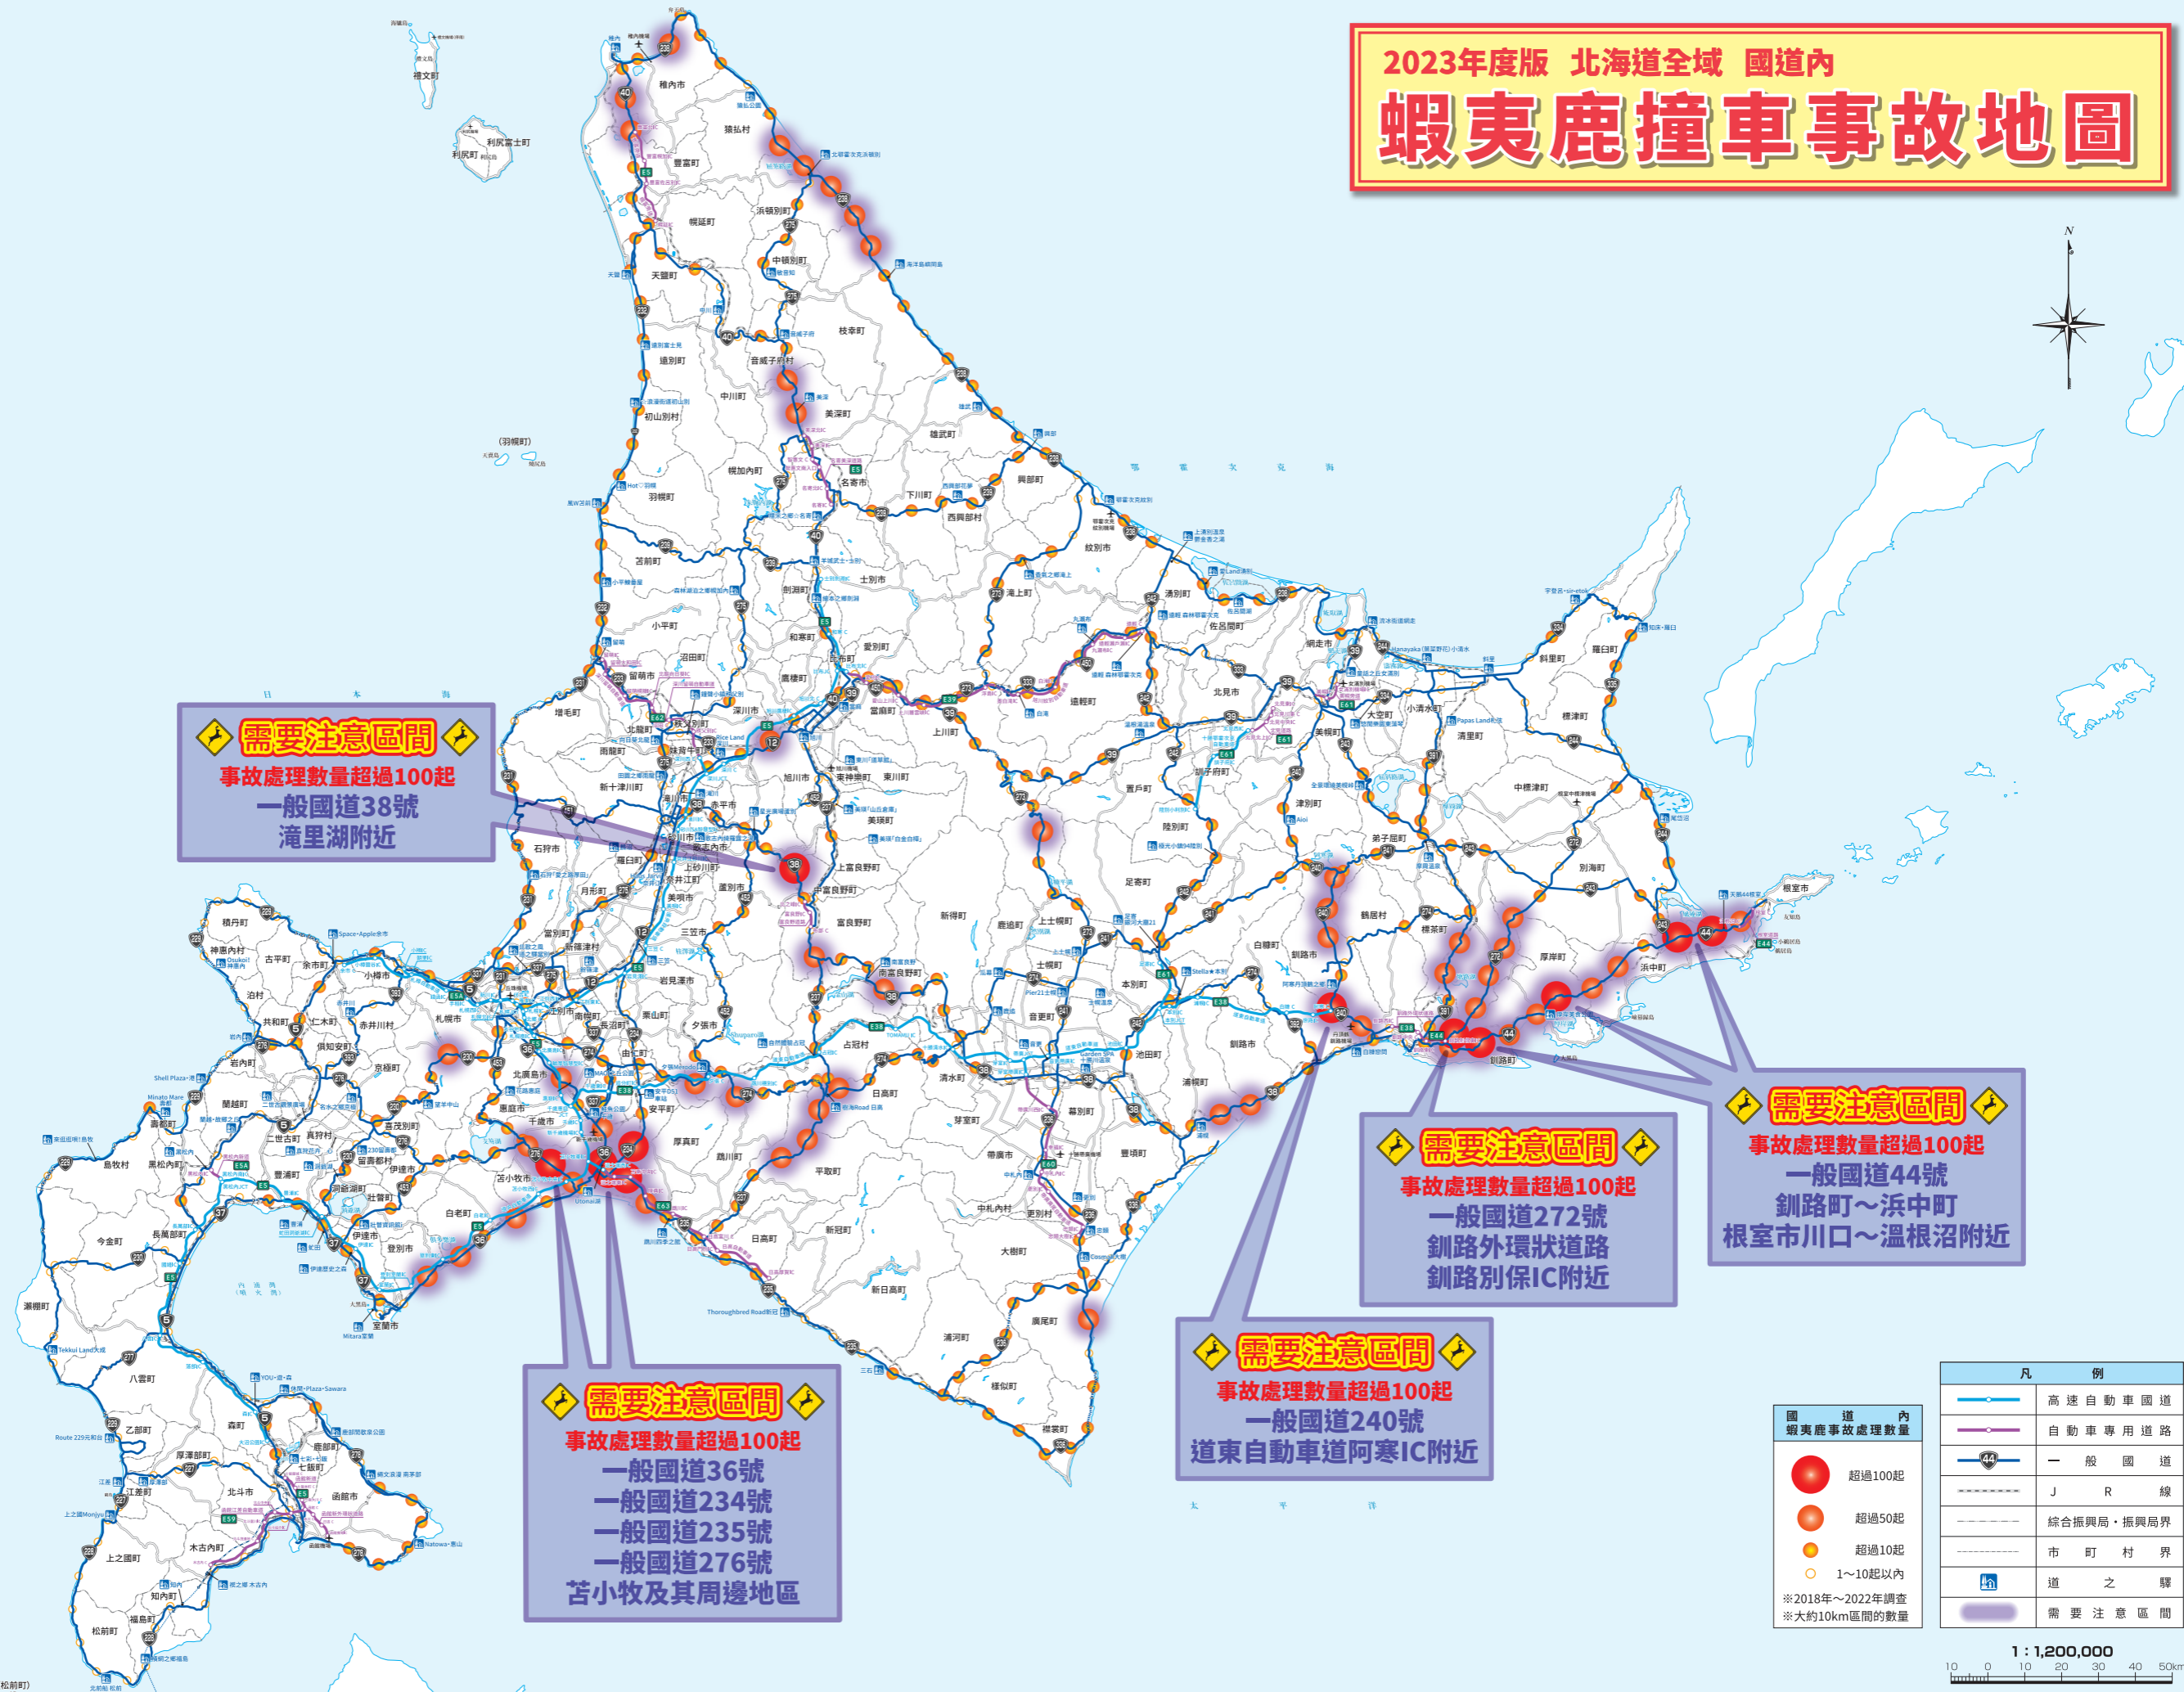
2023年度版 北海道全域 國道內
蝦夷鹿撞車事故地圖

需要注意區間
事故處理數量超過100起
一般國道38號
滝里湖附近

需要注意區間
事故處理數量超過100起
一般國道36號
一般國道234號
一般國道235號
一般國道276號
苫小牧及其周邊地區

需要注意區間
事故處理數量超過100起
一般國道240號
道東自動車道阿寒IC附近

需要注意區間
事故處理數量超過100起
一般國道272號
釧路外環狀道路
釧路別保IC附近

需要注意區間
事故處理數量超過100起
一般國道44號
釧路町～浜中町
根室市川口～溫根沼附近

國道內 蝦夷鹿事故處理數量
超過100起
超過50起
超過10起
1～10起以內
※2018年～2022年調查
※大約10km區間的數量

凡例
| | |
|---|---|
| | 高速自動車國道 |
| | 自動車專用道路 |
| 44 | 一般國道 |
| | JR線 |
| | 綜合振興局・振興局界 |
| | 市町村界 |
| | 道之驛 |
| | 需要注意區間 |

1 : 1,200,000
10 0 10 20 30 40 50km

稚内市 猿払村 豊富町 浜頓別町 幌延町 中頓別町 天塩町 枝幸町 遠別町 音威子府村 中川町 美深町 初山別村 雄武町 幌加内町 名寄市 下川町 西興部村 興部町 羽幌町 苫前町 紋別市 士別市 剣淵町 滝上町 湧別町 佐呂間町 小平町 和寒町 愛別町 遠軽町 網走市 斜里町 羅臼町 留萌市 沼田町 鷹栖町 上川町 北見市 小清水町 清里町 標津町 増毛町 北竜町 深川市 旭川市 東神楽町 東川町 置戸町 訓子府町 美幌町 大空町 雨竜町 秩父別町 新十津川町 美瑛町 陸別町 津別町 中標津町 石狩市 砂川市 上富良野町 足寄町 弟子屈町 別海町 月形町 中富良野町 鶴居村 標茶町 根室市 積丹町 神恵内村 古平町 余市町 小樽市 当別町 新篠津村 三笠市 富良野市 新得町 鹿追町 上士幌町 白糠町 釧路市 厚岸町 浜中町 泊村 共和町 赤井川村 札幌市 岩見沢市 南富良野町 士幌町 本別町 岩内町 倶知安町 京極町 北広島市 長沼町 夕張市 占冠村 清水町 音更町 池田町 浦幌町 釧路町 蘭越町 ニセコ町 真狩村 恵庭市 千歳市 安平町 厚真町 日高町 芽室町 幕別町 豊頃町 寿都町 島牧村 黒松内町 喜茂別町 留寿都村 伊達市 苫小牧市 鵡川町 平取町 帯広市 中札内村 更別村 今金町 長万部町 壮瞥町 白老町 登別市 室蘭市 日高町 新冠町 大樹町 新ひだか町 浦河町 広尾町 様似町 襟裳町 八雲町 乙部町 森町 厚沢部町 鹿部町 江差町 北斗市 函館市 上ノ国町 木古内町 知内町 福島町 松前町 瀬棚町 礼文町 利尻富士町 利尻町 (羽幌町) 鄂霍次克海 日本海 內浦灣 太平洋